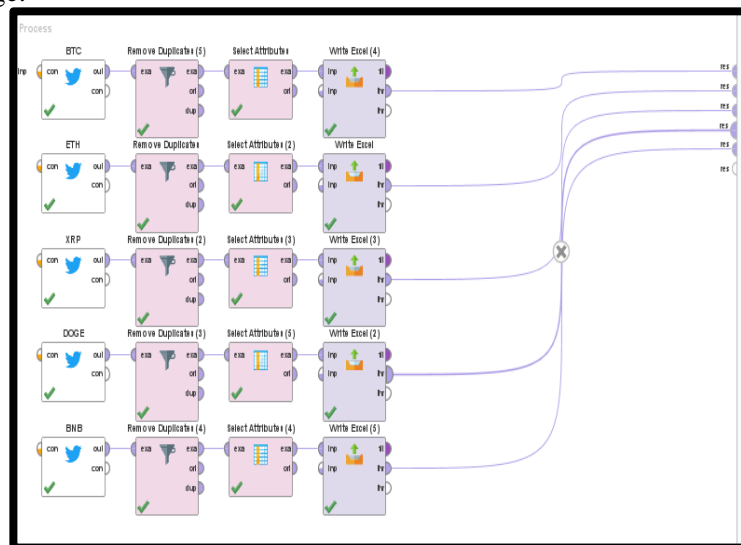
Process

inp

BTC
con out
con

Remove Duplicates (5)
exa exa
ori
dup

Select Attributes
exa exa
ori

Write Excel (4)
inp fil
inp thr
thr

ETH
con out
con

Remove Duplicates
exa exa
ori
dup

Select Attributes (2)
exa exa
ori

Write Excel
inp fil
inp thr
thr

XRP
con out
con

Remove Duplicates (2)
exa exa
ori
dup

Select Attributes (3)
exa exa
ori

Write Excel (3)
inp fil
inp thr
thr

DOGE
con out
con

Remove Duplicates (3)
exa exa
ori
dup

Select Attributes (5)
exa exa
ori

Write Excel (2)
inp fil
inp thr
thr

BNB
con out
con

Remove Duplicates (4)
exa exa
ori
dup

Select Attributes (4)
exa exa
ori

Write Excel (5)
inp fil
inp thr
thr

res
res
res
res
res
res